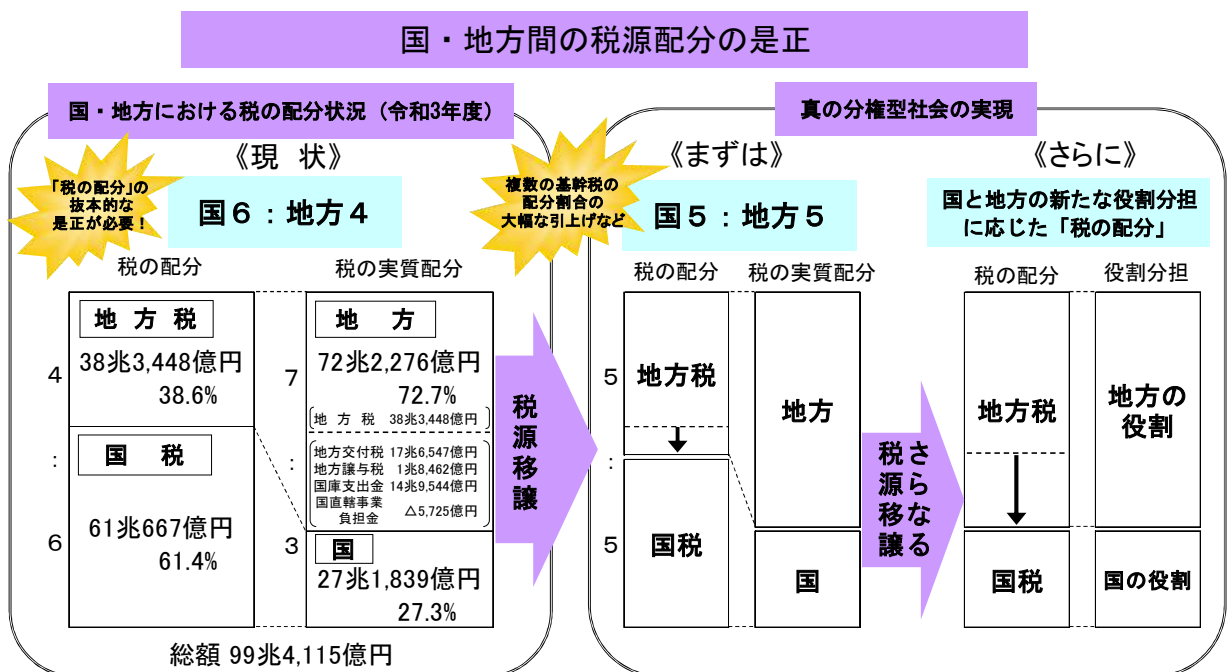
国・地方間の税源配分の是正

国・地方における税の配分状況（令和3年度）

《現　状》

「税の配分」の抜本的な是正が必要！

国６：地方４

税の配分

地方税

4

38兆3,448億円
38.6%

:

国税

6

61兆667億円
61.4%

税の実質配分

地方

7

72兆2,276億円
72.7%

地方税 38兆3,448億円

:

地方交付税 17兆6,547億円
地方譲与税 1兆8,462億円
国庫支出金 14兆9,544億円
国直轄事業負担金 △5,725億円

3

国

27兆1,839億円
27.3%

総額 99兆4,115億円

複数の基幹税の配分割合の大幅な引上げなど

税源移譲

真の分権型社会の実現

《まずは》

国５：地方５

税の配分

5

地方税

:

5

国税

税の実質配分

地方

国

さらなる税源移譲

《さらに》

国と地方の新たな役割分担に応じた「税の配分」

税の配分

地方税

国税

役割分担

地方の役割

国の役割